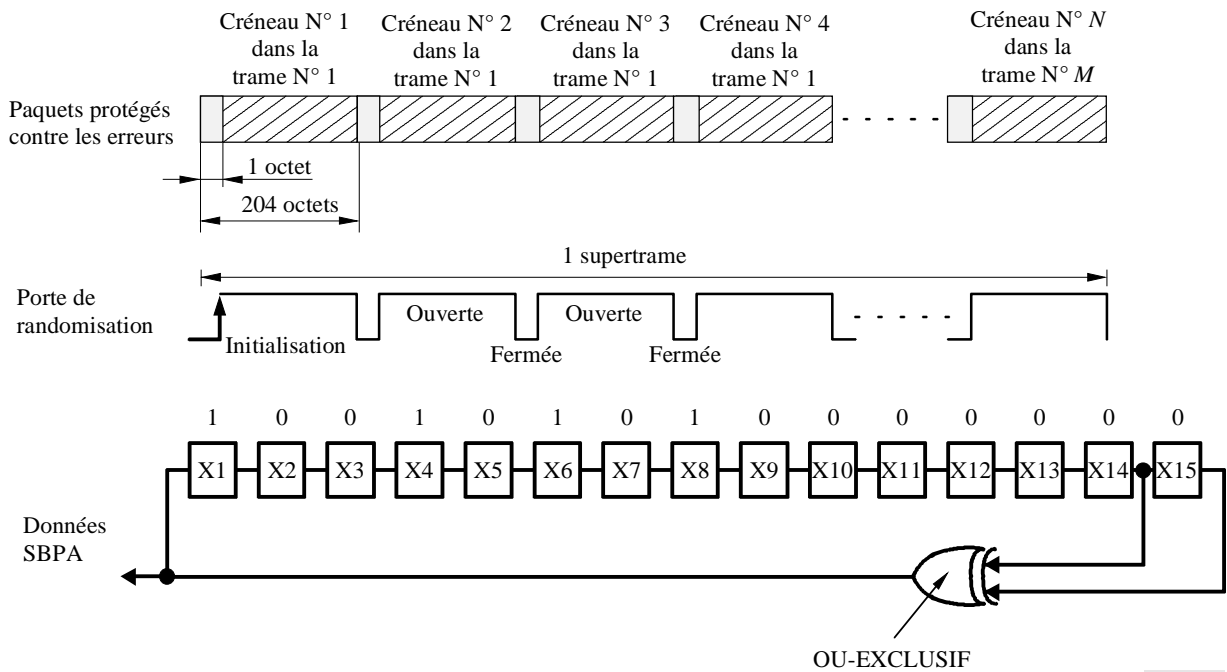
Créneau N° 1 dans la trame N° 1

Créneau N° 2 dans la trame N° 1

Créneau N° 3 dans la trame N° 1

Créneau N° 4 dans la trame N° 1

Créneau N° $N$ dans la trame N° $M$

Paquets protégés contre les erreurs

1 octet

204 octets

1 supertrame

Porte de randomisation

Initialisation

Ouverte

Fermée

Ouverte

Fermée

| 1 | 0 | 0 | 1 | 0 | 1 | 0 | 1 | 0 | 0 | 0 | 0 | 0 | 0 | 0 |
|---|---|---|---|---|---|---|---|---|---|---|---|---|---|---|
| X1 | X2 | X3 | X4 | X5 | X6 | X7 | X8 | X9 | X10 | X11 | X12 | X13 | X14 | X15 |

Données SBPA

OU-EXCLUSIF